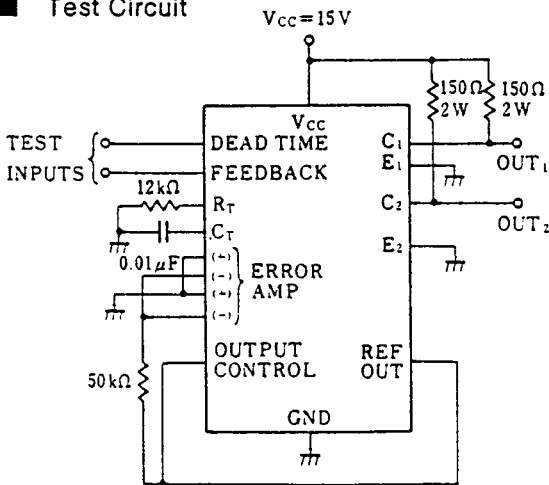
■ Test Circuit

$V_{CC}=15V$

$V_{CC}$

TEST INPUTS

DEAD TIME

FEEDBACK

$12k\Omega$

$R_T$

$C_T$

$0.01\mu F$

(+)
(−)
(+)
(−)

ERROR AMP

OUTPUT CONTROL

$50k\Omega$

$150\Omega$ 2W

$150\Omega$ 2W

$C_1$

$E_1$

$C_2$

$E_2$

$OUT_1$

$OUT_2$

REF OUT

GND